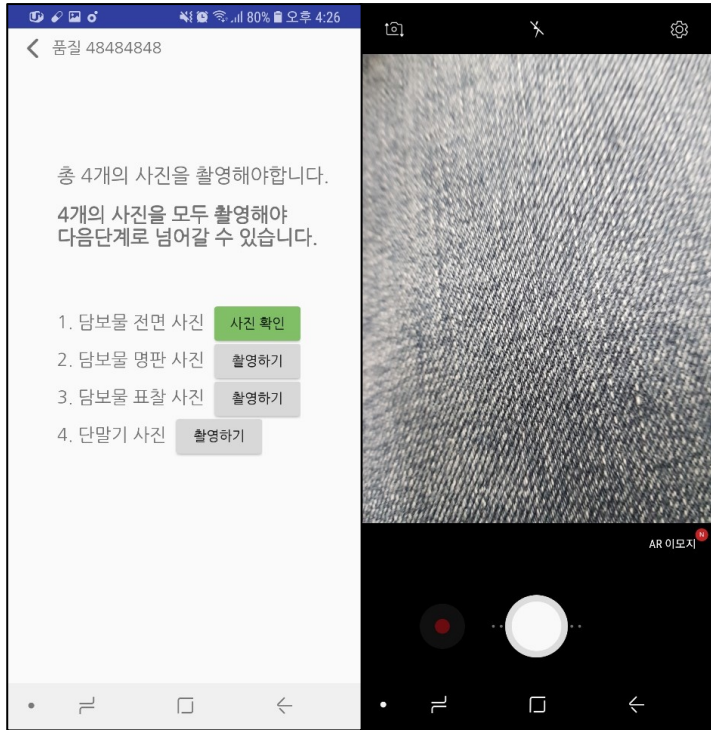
80% 오후 4:26

품질 48484848

총 4개의 사진을 촬영해야합니다.

4개의 사진을 모두 촬영해야 다음단계로 넘어갈 수 있습니다.

1. 담보물 전면 사진 사진 확인
2. 담보물 명판 사진 촬영하기
3. 담보물 표찰 사진 촬영하기
4. 단말기 사진 촬영하기

AR 이모지 N